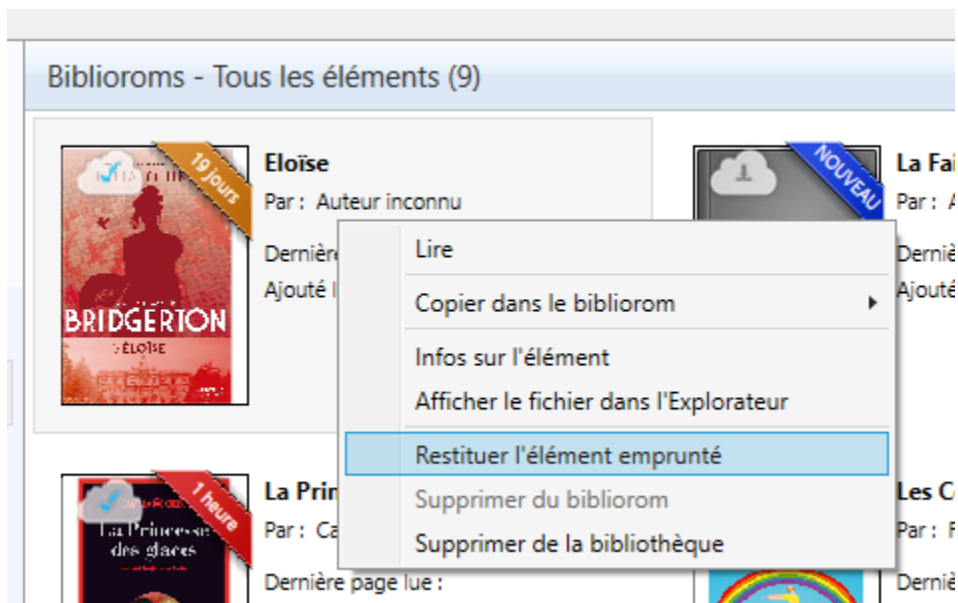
Biblioroms - Tous les éléments (9)

19 jours

BRIDGERTON
ÉLOÏSE

Eloïse
Par : Auteur inconnu

Dernière
Ajouté l

Lire
Copier dans le bibliorom
Infos sur l'élément
Afficher le fichier dans l'Explorateur
Restituer l'élément emprunté
Supprimer du bibliorom
Supprimer de la bibliothèque

NOUVEAU

La Fai
Par : A
Dernie
Ajouté

1 heure

La Princesse des glaces

La Prin
Par : Ca
Dernière page lue :

Les C
Par : F
Derni